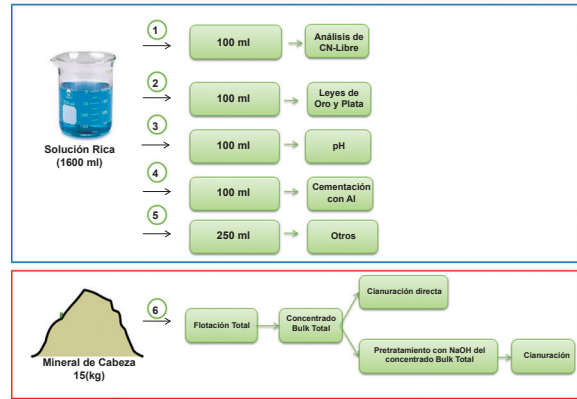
Solución Rica
(1600 ml)

1
100 ml
Análisis de CN-Libre

2
100 ml
Leyes de Oro y Plata

3
100 ml
pH

4
100 ml
Cementación con Al

5
250 ml
Otros

Mineral de Cabeza
15(kg)

6
Flotación Total
Concentrado Bulk Total
Cianuración directa
Pretratamiento con NaOH del concentrado Bulk Total
Cianuración